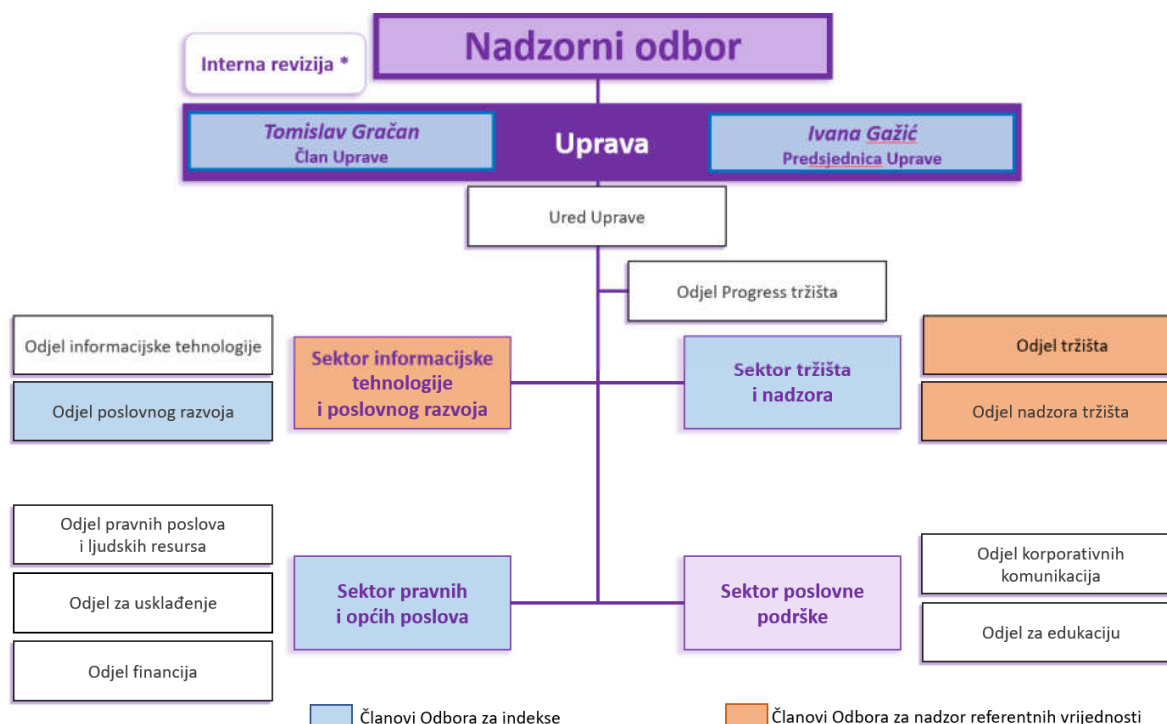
Nadzorni odbor

Interna revizija *

Tomislav Gračan
Član Uprave

Uprava

Ivana Gažić
Predsjednica Uprave

Ured Uprave

Odjel Progress tržišta

Odjel informacijske tehnologije

Odjel poslovnog razvoja

Sektor informacijske tehnologije i poslovnog razvoja

Sektor tržišta i nadzora

Odjel tržišta

Odjel nadzora tržišta

Odjel pravnih poslova i ljudskih resursa

Odjel za usklađenje

Odjel financija

Sektor pravnih i općih poslova

Sektor poslovne podrške

Odjel korporativnih komunikacija

Odjel za edukaciju

Članovi Odbora za indekse

Članovi Odbora za nadzor referentnih vrijednosti